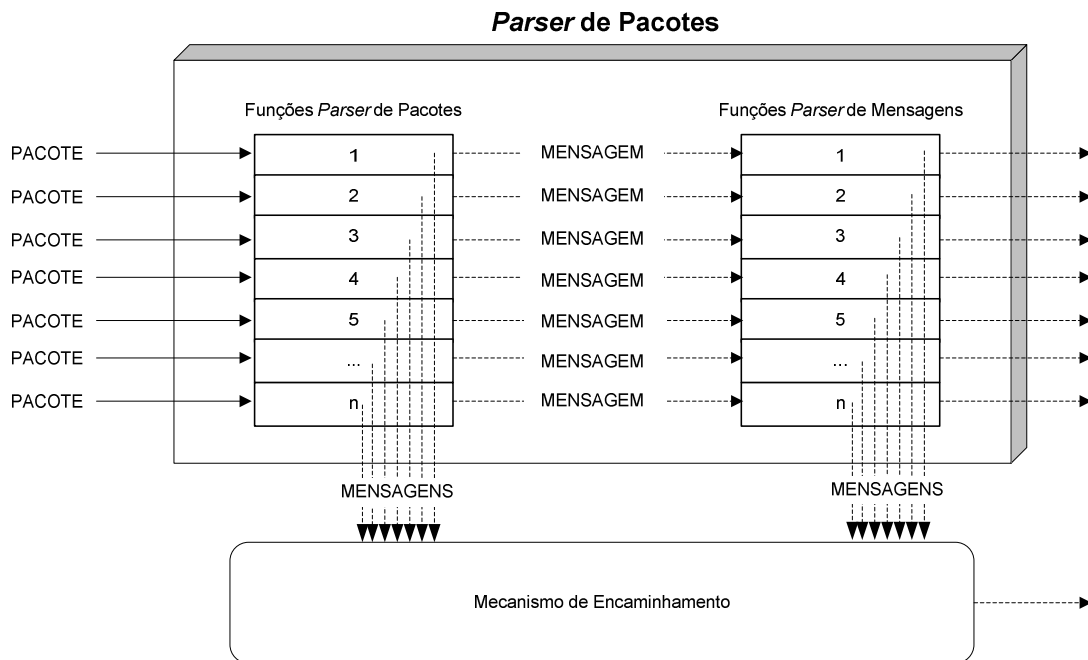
Parser de Pacotes

Funções Parser de Pacotes

Funções Parser de Mensagens

PACOTE
PACOTE
PACOTE
PACOTE
PACOTE
PACOTE
PACOTE

1
2
3
4
5
...
n

MENSAGEM
MENSAGEM
MENSAGEM
MENSAGEM
MENSAGEM
MENSAGEM
MENSAGEM

1
2
3
4
5
...
n

MENSAGENS

MENSAGENS

Mecanismo de Encaminhamento